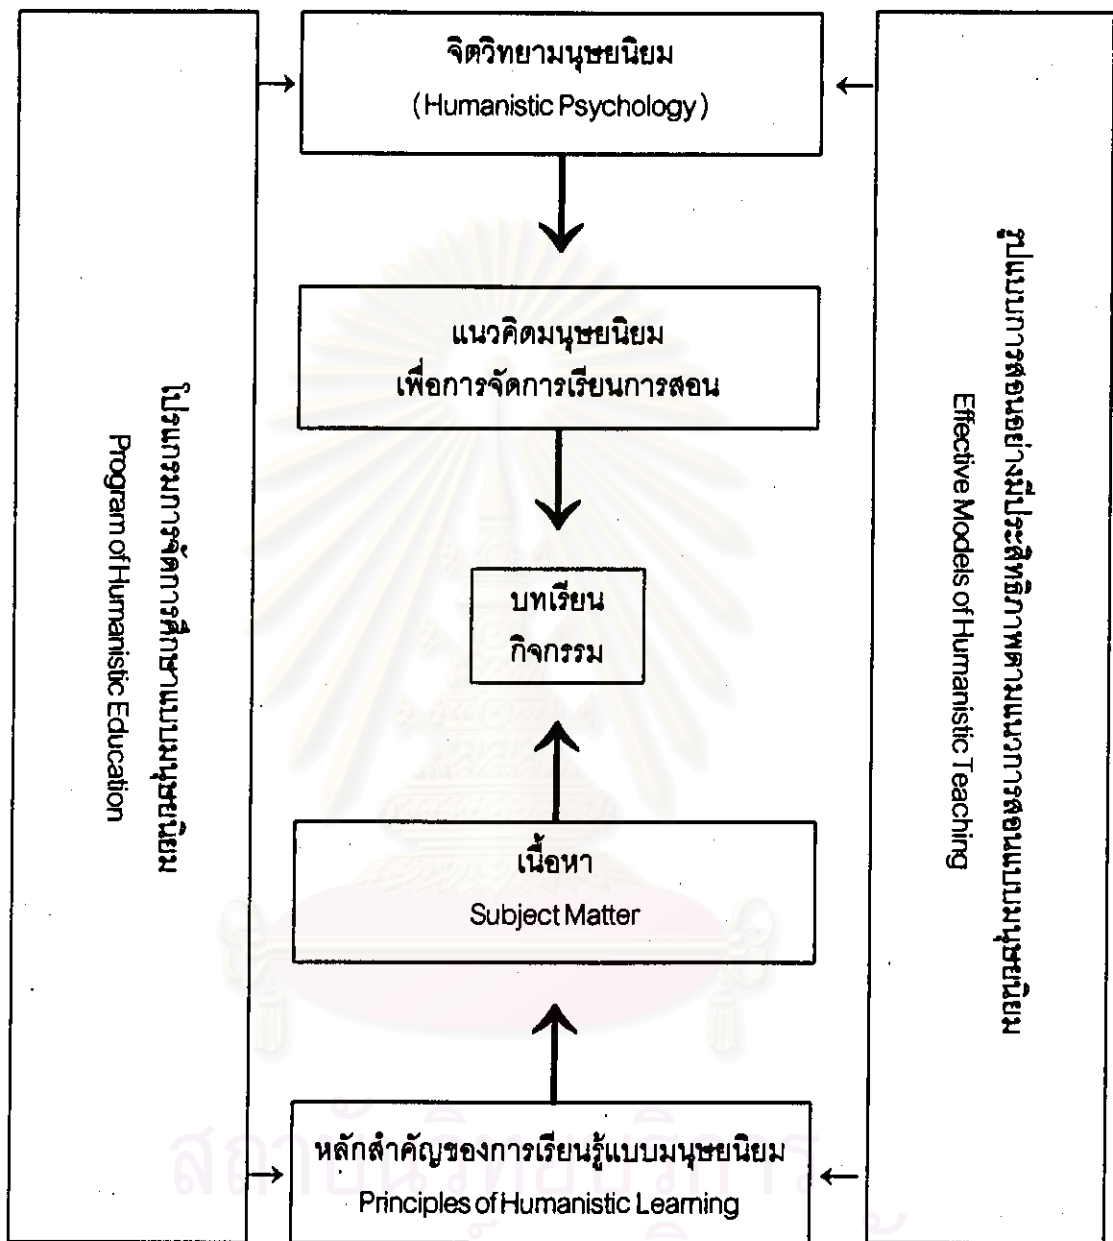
จิตวิทยามนุษยนิยม
(Humanistic Psychology)

แนวคิดมนุษยนิยม
เพื่อการจัดการเรียนการสอน

บทเรียน
กิจกรรม

เนื้อหา
Subject Matter

หลักสำคัญของการเรียนรู้แบบมนุษยนิยม
Principles of Humanistic Learning

โปรแกรมการจัดการศึกษาแบบมนุษยนิยม
Program of Humanistic Education

รูปแบบการสอนอย่างมีประสิทธิภาพตามแนวการสอนแบบมนุษยนิยม
Effective Models of Humanistic Teaching